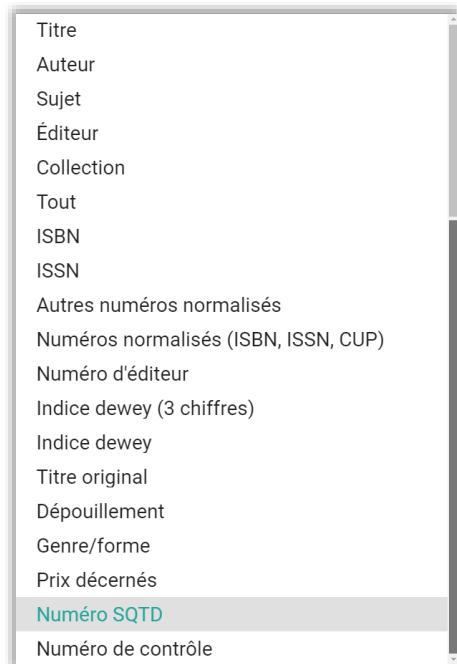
Titre
Auteur
Sujet
Éditeur
Collection
Tout
ISBN
ISSN
Autres numéros normalisés
Numéros normalisés (ISBN, ISSN, CUP)
Numéro d'éditeur
Indice dewey (3 chiffres)
Indice dewey
Titre original
Dépouillement
Genre/forme
Prix décernés
Numéro SQTD
Numéro de contrôle